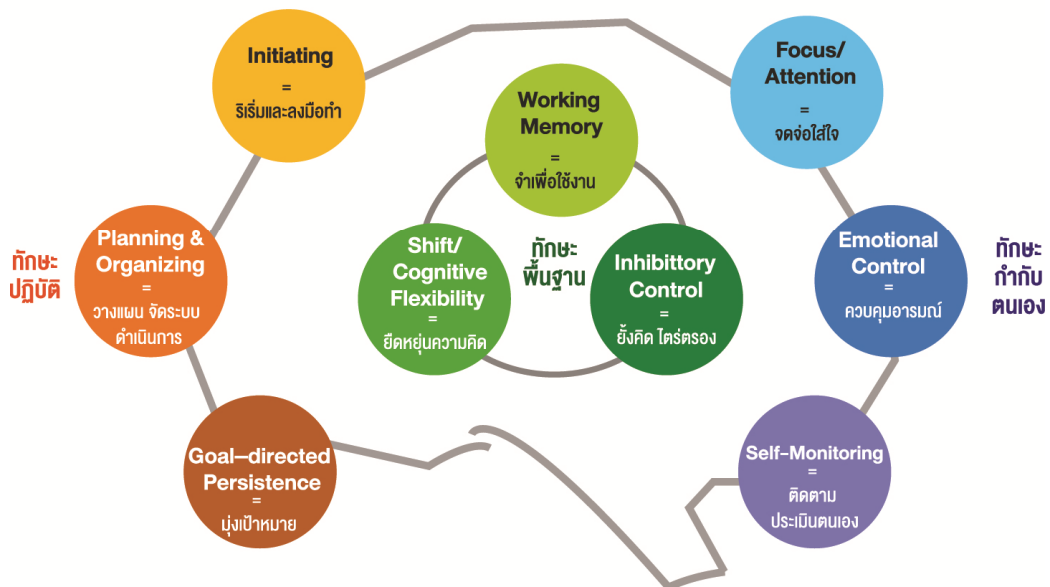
Initiating
=
ริเริ่มและลงมือทำ

Focus/
Attention
=
จดจ่อใส่ใจ

Working
Memory
=
จำเพื่อใช้งาน

ทักษะ
ปฏิบัติ

Planning &
Organizing
=
วางแผน จัดระบบ
ดำเนินการ

Shift/
Cognitive
Flexibility
=
ยืดหยุ่นความคิด

ทักษะ
พื้นฐาน

Inhibittory
Control
=
ยั้งคิด ไตร่ตรอง

Emotional
Control
=
ควบคุมอารมณ์

ทักษะ
กำกับ
ตนเอง

Goal–directed
Persistence
=
มุ่งเป้าหมาย

Self–Monitoring
=
ติดตาม
ประเมินตนเอง